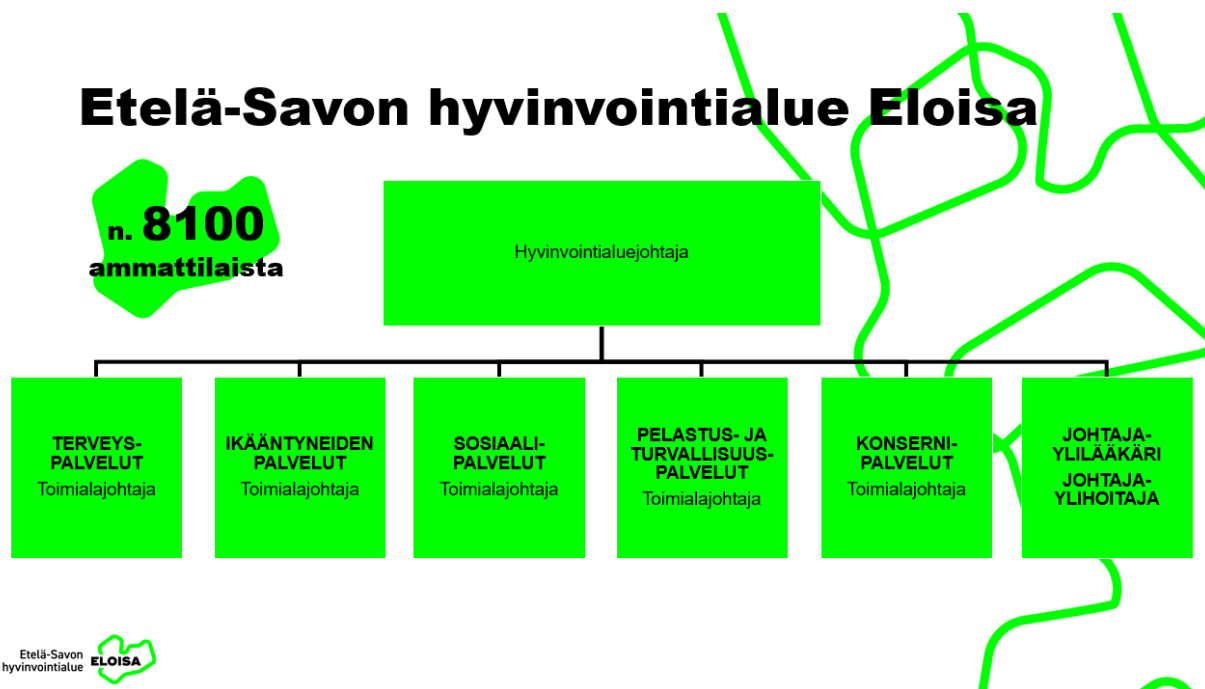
Etelä-Savon hyvinvointialue Eloisa

n. 8100 ammattilaista

Hyvinvointialuejohtaja

TERVEYS-PALVELUT
Toimialajohtaja

IKÄÄNTYNEIDEN PALVELUT
Toimialajohtaja

SOSIAALI-PALVELUT
Toimialajohtaja

PELASTUS- JA TURVALLISUUS-PALVELUT
Toimialajohtaja

KONSERNI-PALVELUT
Toimialajohtaja

JOHTAJA-YLILÄÄKÄRI
JOHTAJA-YLIHOITAJA

Etelä-Savon hyvinvointialue ELOISA